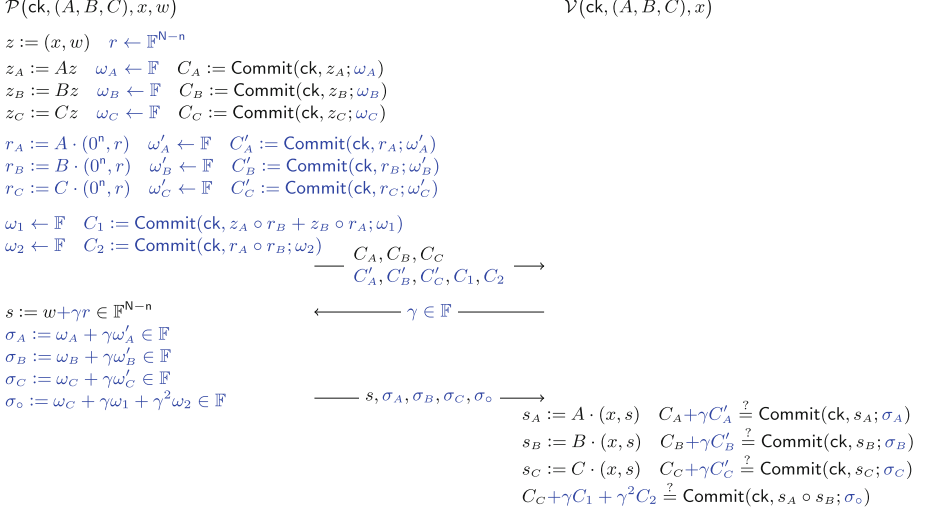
$\mathcal{P}(\mathsf{ck}, (A, B, C), x, w)$ $\mathcal{V}(\mathsf{ck}, (A, B, C), x)$

$z := (x, w)$ $r \leftarrow \mathbb{F}^{\mathsf{N}-\mathsf{n}}$
$z_A := Az$ $\omega_A \leftarrow \mathbb{F}$ $C_A := \mathsf{Commit}(\mathsf{ck}, z_A; \omega_A)$
$z_B := Bz$ $\omega_B \leftarrow \mathbb{F}$ $C_B := \mathsf{Commit}(\mathsf{ck}, z_B; \omega_B)$
$z_C := Cz$ $\omega_C \leftarrow \mathbb{F}$ $C_C := \mathsf{Commit}(\mathsf{ck}, z_C; \omega_C)$

$r_A := A \cdot (0^{\mathsf{n}}, r)$ $\omega'_A \leftarrow \mathbb{F}$ $C'_A := \mathsf{Commit}(\mathsf{ck}, r_A; \omega'_A)$
$r_B := B \cdot (0^{\mathsf{n}}, r)$ $\omega'_B \leftarrow \mathbb{F}$ $C'_B := \mathsf{Commit}(\mathsf{ck}, r_B; \omega'_B)$
$r_C := C \cdot (0^{\mathsf{n}}, r)$ $\omega'_C \leftarrow \mathbb{F}$ $C'_C := \mathsf{Commit}(\mathsf{ck}, r_C; \omega'_C)$

$\omega_1 \leftarrow \mathbb{F}$ $C_1 := \mathsf{Commit}(\mathsf{ck}, z_A \circ r_B + z_B \circ r_A; \omega_1)$
$\omega_2 \leftarrow \mathbb{F}$ $C_2 := \mathsf{Commit}(\mathsf{ck}, r_A \circ r_B; \omega_2)$

$C_A, C_B, C_C$
$C'_A, C'_B, C'_C, C_1, C_2$

$s := w + \gamma r \in \mathbb{F}^{\mathsf{N}-\mathsf{n}}$
$\gamma \in \mathbb{F}$
$\sigma_A := \omega_A + \gamma\omega'_A \in \mathbb{F}$
$\sigma_B := \omega_B + \gamma\omega'_B \in \mathbb{F}$
$\sigma_C := \omega_C + \gamma\omega'_C \in \mathbb{F}$
$\sigma_\circ := \omega_C + \gamma\omega_1 + \gamma^2\omega_2 \in \mathbb{F}$

$s, \sigma_A, \sigma_B, \sigma_C, \sigma_\circ$

$s_A := A \cdot (x, s)$ $C_A + \gamma C'_A \stackrel{?}{=} \mathsf{Commit}(\mathsf{ck}, s_A; \sigma_A)$
$s_B := B \cdot (x, s)$ $C_B + \gamma C'_B \stackrel{?}{=} \mathsf{Commit}(\mathsf{ck}, s_B; \sigma_B)$
$s_C := C \cdot (x, s)$ $C_C + \gamma C'_C \stackrel{?}{=} \mathsf{Commit}(\mathsf{ck}, s_C; \sigma_C)$
$C_C + \gamma C_1 + \gamma^2 C_2 \stackrel{?}{=} \mathsf{Commit}(\mathsf{ck}, s_A \circ s_B; \sigma_\circ)$